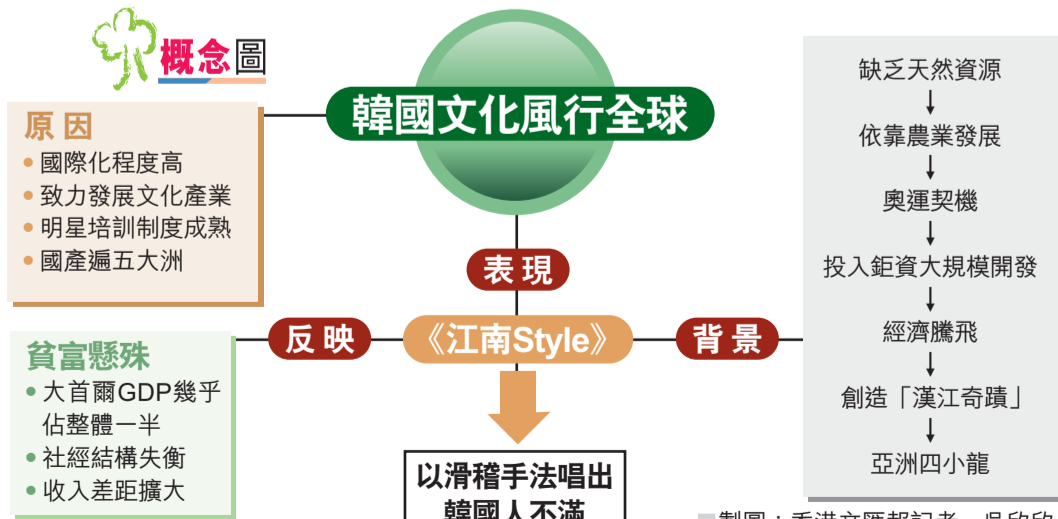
概念圖

韓國文化風行全球

原因
• 國際化程度高
• 致力發展文化產業
• 明星培訓制度成熟
• 國產遍五大洲

缺乏天然資源
依靠農業發展
奧運契機
投入鉅資大規模開發
經濟騰飛
創造「漢江奇蹟」
亞洲四小龍

表現

反映

《江南Style》

背景

貧富懸殊
• 大首爾GDP幾乎佔整體一半
• 社經結構失衡
• 收入差距擴大

以滑稽手法唱出韓國人不滿

製圖：香港文匯報記者 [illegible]